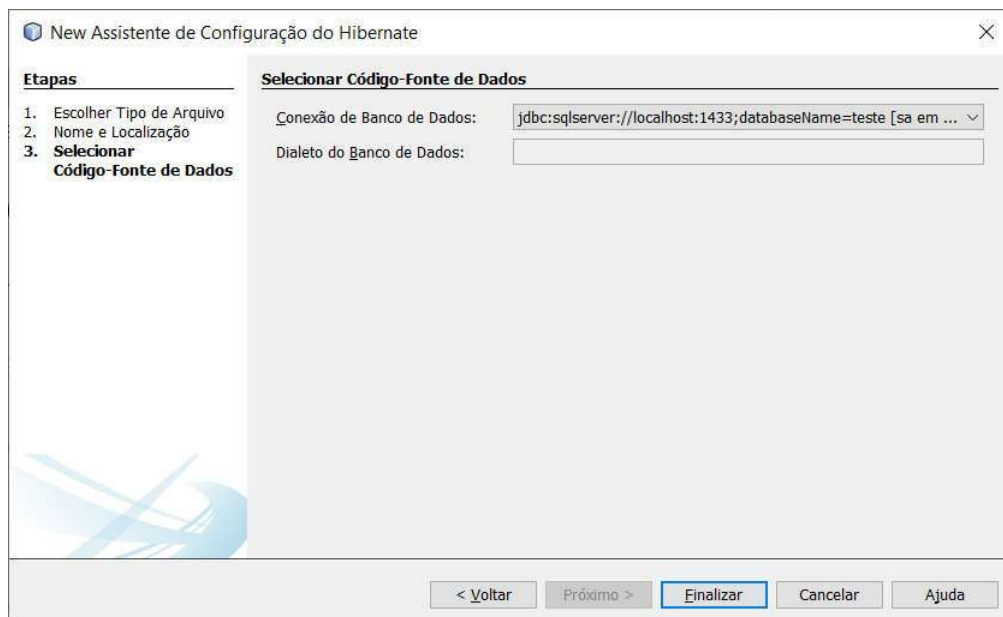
New Assistente de Configuração do Hibernate

Etapas

1. Escolher Tipo de Arquivo
2. Nome e Localização
3. Selecionar Código-Fonte de Dados

Selecionar Código-Fonte de Dados

Conexão de Banco de Dados: jdbc:sqlserver://localhost:1433;databaseName=teste [sa em ...

Dialeto do Banco de Dados:

< Voltar | Próximo > | Finalizar | Cancelar | Ajuda